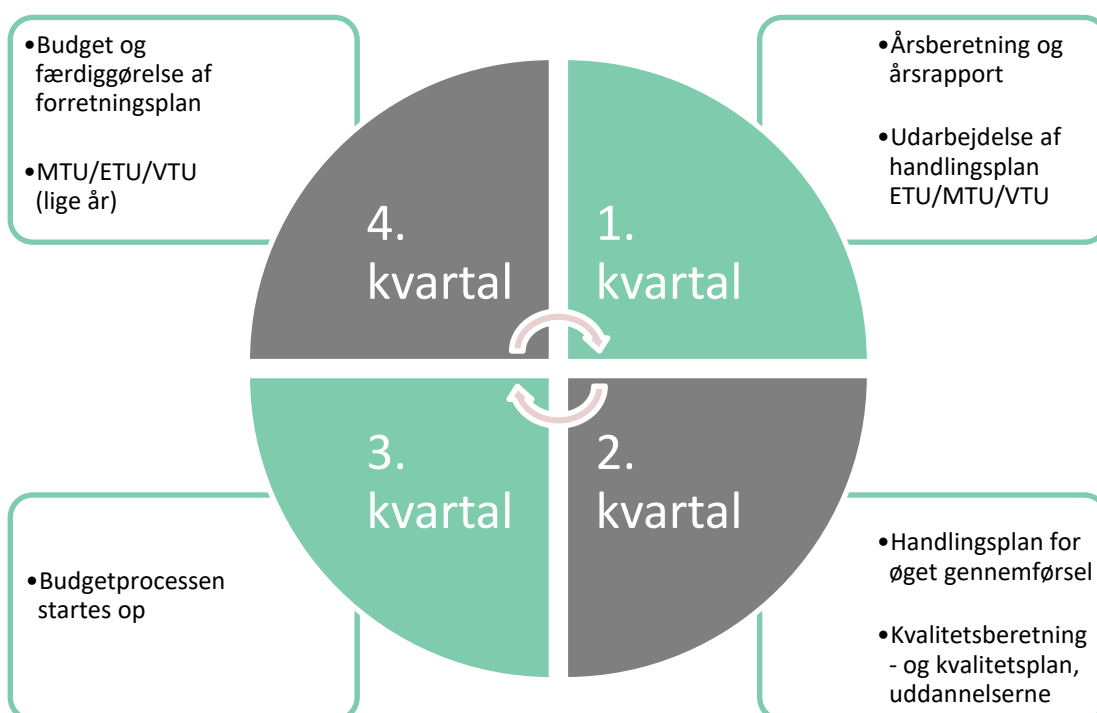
•Budget og færdiggørelse af forretningsplan

•MTU/ETU/VTU (lige år)

•Årsberetning og årsrapport

•Udarbejdelse af handlingsplan ETU/MTU/VTU

4. kvartal

1. kvartal

3. kvartal

2. kvartal

•Budgetprocessen startes op

•Handlingsplan for øget gennemførsel

•Kvalitetsberetning - og kvalitetsplan, uddannelserne